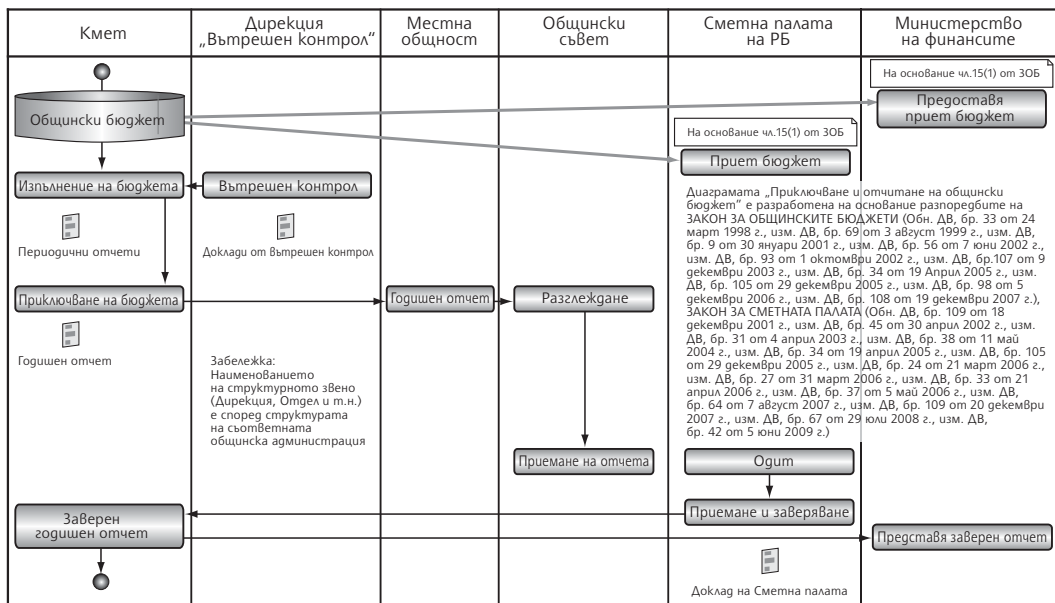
| Кмет | Дирекция „Вътрешен контрол" | Местна общност | Общински съвет | Сметна палата на РБ | Министерство на финансите |
|---|---|---|---|---|---|

На основание чл.15(1) от ЗОБ

Общински бюджет

Предоставя приет бюджет

На основание чл.15(1) от ЗОБ

Приет бюджет

Изпълнение на бюджета

Вътрешен контрол

Периодични отчети

Доклади от вътрешен контрол

Диаграмата „Приключване и отчитане на общински бюджет" е разработена на основание разпоредбите на ЗАКОН ЗА ОБЩИНСКИТЕ БЮДЖЕТИ (Обн. ДВ, бр. 33 от 24 март 1998 г., изм. ДВ, бр. 69 от 3 август 1999 г., изм. ДВ, бр. 9 от 30 януари 2001 г., изм. ДВ, бр. 56 от 7 юни 2002 г., изм. ДВ, бр. 93 от 1 октомври 2002 г., изм. ДВ, бр.107 от 9 декември 2003 г., изм. ДВ, бр. 34 от 19 Април 2005 г., изм. ДВ, бр. 105 от 29 декември 2005 г., изм. ДВ, бр. 98 от 5 декември 2006 г., изм. ДВ, бр. 108 от 19 декември 2007 г.), ЗАКОН ЗА СМЕТНАТА ПАЛАТА (Обн. ДВ, бр. 109 от 18 декември 2001 г., изм. ДВ, бр. 45 от 30 април 2002 г., изм. ДВ, бр. 31 от 4 април 2003 г., изм. ДВ, бр. 38 от 11 май 2004 г., изм. ДВ, бр. 34 от 19 април 2005 г., изм. ДВ, бр. 105 от 29 декември 2005 г., изм. ДВ, бр. 24 от 21 март 2006 г., изм. ДВ, бр. 27 от 31 март 2006 г., изм. ДВ, бр. 33 от 21 април 2006 г., изм. ДВ, бр. 37 от 5 май 2006 г., изм. ДВ, бр. 64 от 7 август 2007 г., изм. ДВ, бр. 109 от 20 декември 2007 г., изм. ДВ, бр. 67 от 29 юли 2008 г., изм. ДВ, бр. 42 от 5 юни 2009 г.)

Приключване на бюджета

Годишен отчет

Разглеждане

Годишен отчет

Забележка: Наименованието на структурното звено (Дирекция, Отдел и т.н.) е според структурата на съответната общинска администрация

Приемане на отчета

Одит

Приемане и заверяване

Заверен годишен отчет

Представя заверен отчет

Доклад на Сметна палата